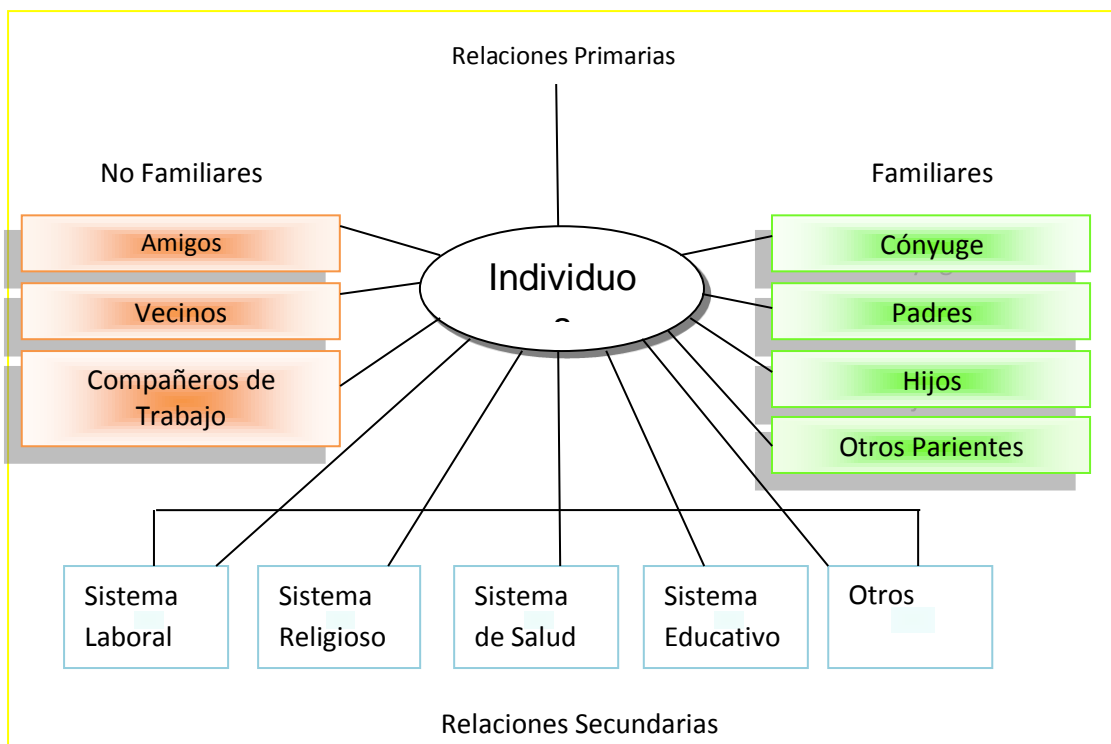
Relaciones Primarias

No Familiares

Familiares

Amigos

Vecinos

Compañeros de Trabajo

Individuo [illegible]

Cónyuge

Padres

Hijos

Otros Parientes

Sistema Laboral

Sistema Religioso

Sistema de Salud

Sistema Educativo

Otros

Relaciones Secundarias